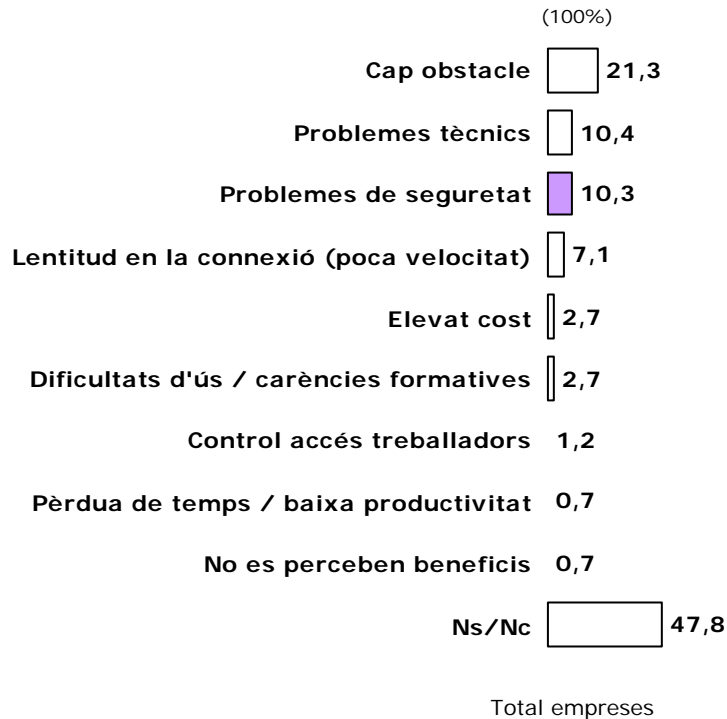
(100%)

| | |
|---|---|
| Cap obstacle | 21,3 |
| Problemes tècnics | 10,4 |
| Problemes de seguretat | 10,3 |
| Lentitud en la connexió (poca velocitat) | 7,1 |
| Elevat cost | 2,7 |
| Dificultats d'ús / carències formatives | 2,7 |
| Control accés treballadors | 1,2 |
| Pèrdua de temps / baixa productivitat | 0,7 |
| No es perceben beneficis | 0,7 |
| Ns/Nc | 47,8 |

Total empreses